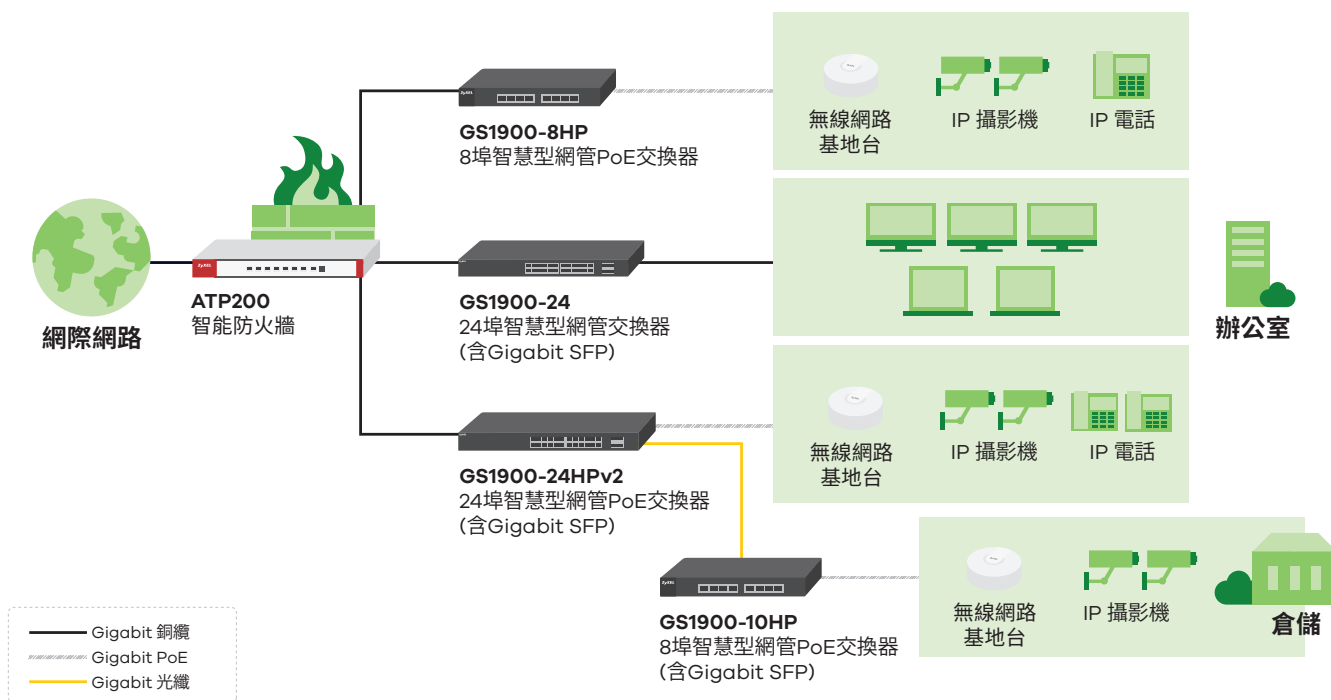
網際網路

ATP200
智能防火牆

GS1900-8HP
8埠智慧型網管PoE交換器

無線網路基地台　IP 攝影機　IP 電話

GS1900-24
24埠智慧型網管交換器
(含Gigabit SFP)

辦公室

GS1900-24HPv2
24埠智慧型網管PoE交換器
(含Gigabit SFP)

無線網路基地台　IP 攝影機　IP 電話

GS1900-10HP
8埠智慧型網管PoE交換器
(含Gigabit SFP)

無線網路基地台　IP 攝影機

倉儲

Gigabit 銅纜
Gigabit PoE
Gigabit 光纖